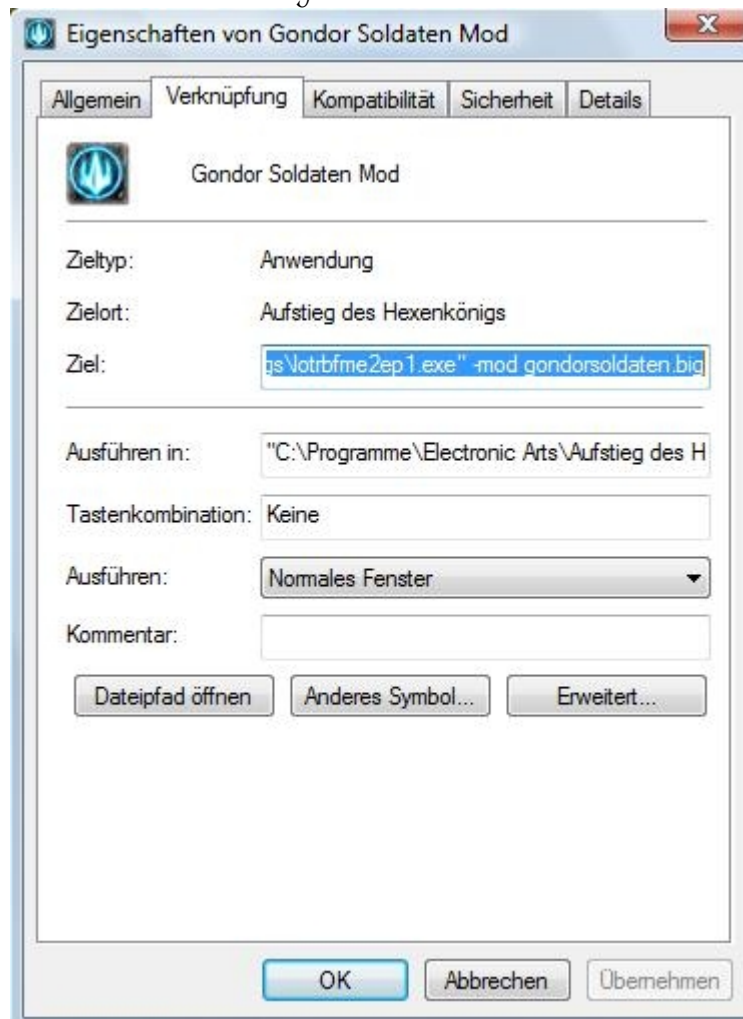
Eigenschaften von Gondor Soldaten Mod

Allgemein | Verknüpfung | Kompatibilität | Sicherheit | Details

Gondor Soldaten Mod

Zieltyp: Anwendung

Zielort: Aufstieg des Hexenkönigs

Ziel: gs\lotrbfme2ep1.exe" -mod gondorsoldaten.big

Ausführen in: "C:\Programme\Electronic Arts\Aufstieg des H

Tastenkombination: Keine

Ausführen: Normales Fenster

Kommentar:

Dateipfad öffnen | Anderes Symbol... | Erweitert...

OK | Abbrechen | Übernehmen